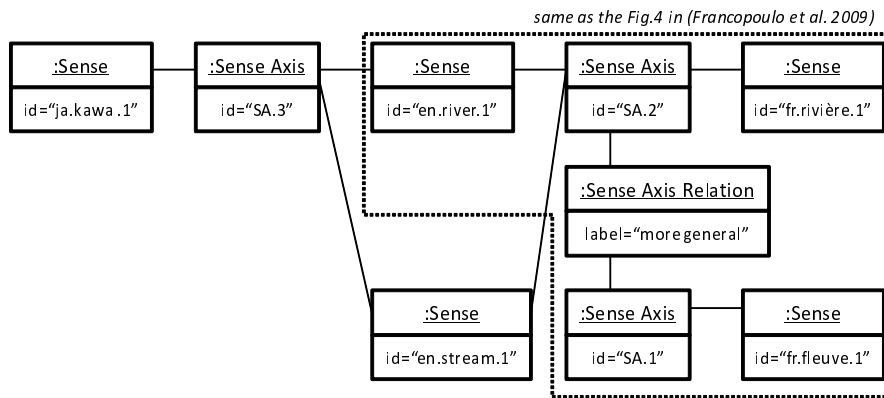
same as the Fig.4 in (Francopoulo et al. 2009)

:Sense
id="ja.kawa.1"

:Sense Axis
id="SA.3"

:Sense
id="en.river.1"

:Sense Axis
id="SA.2"

:Sense
id="fr.rivière.1"

:Sense Axis Relation
label="more general"

:Sense
id="en.stream.1"

:Sense Axis
id="SA.1"

:Sense
id="fr.fleuve.1"